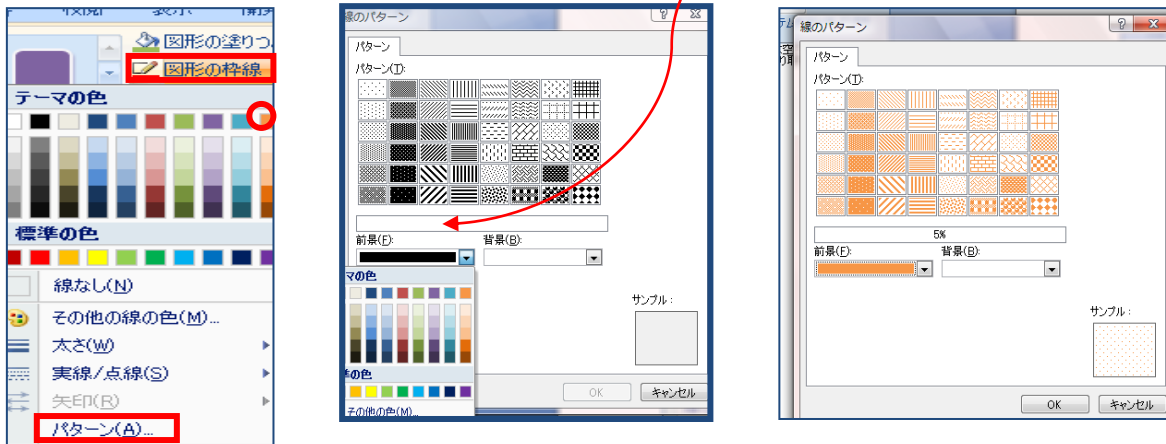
校閲　表示　開発

図形の塗りつ

図形の枠線

テーマの色

標準の色

線なし(N)

その他の線の色(M)...

太さ(W)

実線/点線(S)

矢印(R)

パターン(A)...

線のパターン

パターン

パターン(T):

前景(F):

背景(B):

マの色

の色

その他の色(M)...

サンプル:

OK

キャンセル

線のパターン

パターン

パターン(T):

5%

前景(F):

背景(B):

サンプル:

OK

キャンセル